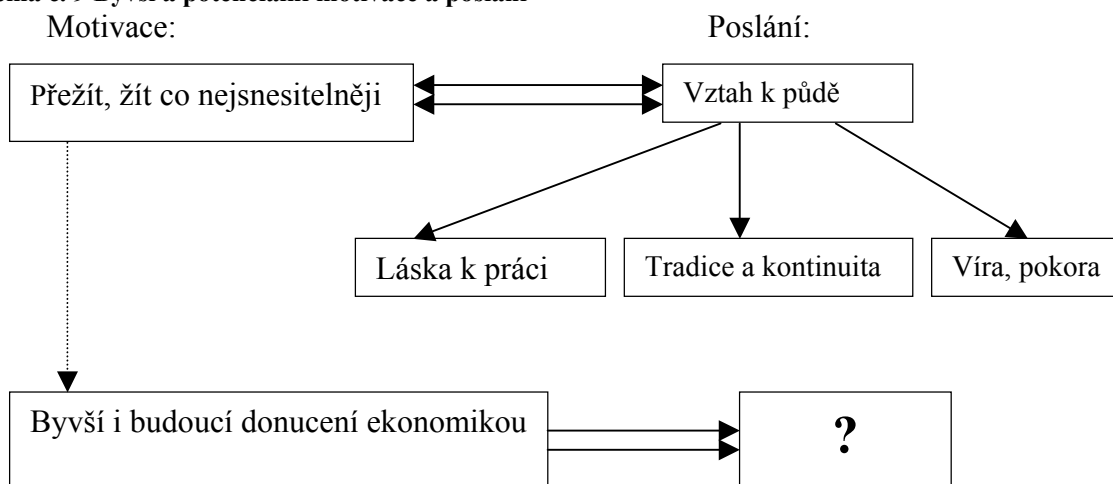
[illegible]ma č. 9 Byvší a potenciální motivace a poslání

Motivace:

Poslání:

Přežít, žít co nejsnesitelněji

Vztah k půdě

Láska k práci

Tradice a kontinuita

Víra, pokora

Byvší i budoucí donucení ekonomikou

?